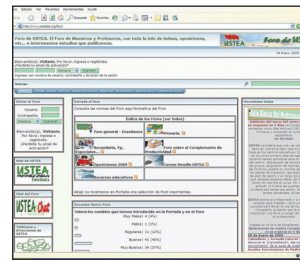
Foro de USTEA. El Foro de Maestros y Profesores, con toda la info de todas, oposiciones, etc., e interesantes estudios que publicamos.

USTEA

Foro de USTEA

Bienvenido(a), Visitante. Por favor, ingrese o regístrate.
¿Perdiste tu email de activación?

Entrar al Foro

Usuario:
Contraseña:

Bienvenido(a), Visitante. Por favor, ingrese o regístrese.
¿Perdiste tu email de activación?

Web de USTEA

USTEA

Chat del Foro

USTEA Chat

Teléfonos y Direcciones de USTEA

Portada al foro

Consulta las normas del Foro aquí Normativa del Foro

Índice de los Foros (ver todos)

Foro general - Enseñanza

Primaria

Oposiciones

Foro sobre el Cumplimiento de Horarios

Oposiciones 2008

Cursos Moodle USTEA

Recursos educativos

Elige na destacar en Portada una selección de Post importantes.

Encuesta Nuevo Foro

Valoración cambios que hemos introducido en la Portada y en el Foro

Muy Malos: 4 (4%)

Malos: 1 (1%)

Regulares: 11 (12%)

Buenos: 41 (45%)

Muy Buenos: 34 (37%)

Novedades Ustea

USTEA